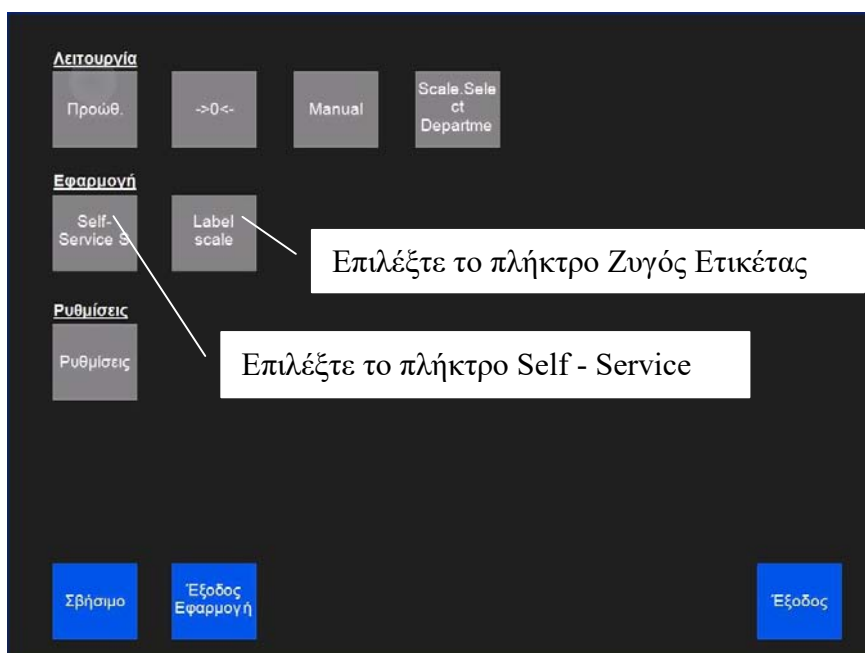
Λειτουργία

Προώθ.

->0<-

Manual

Scale.Sele ct Departme

Εφαρμογή

Self-Service S

Label scale

Επιλέξτε το πλήκτρο Ζυγός Ετικέτας

Ρυθμίσεις

Ρυθμίσεις

Επιλέξτε το πλήκτρο Self - Service

Σβήσιμο

Έξοδος Εφαρμογή

Έξοδος